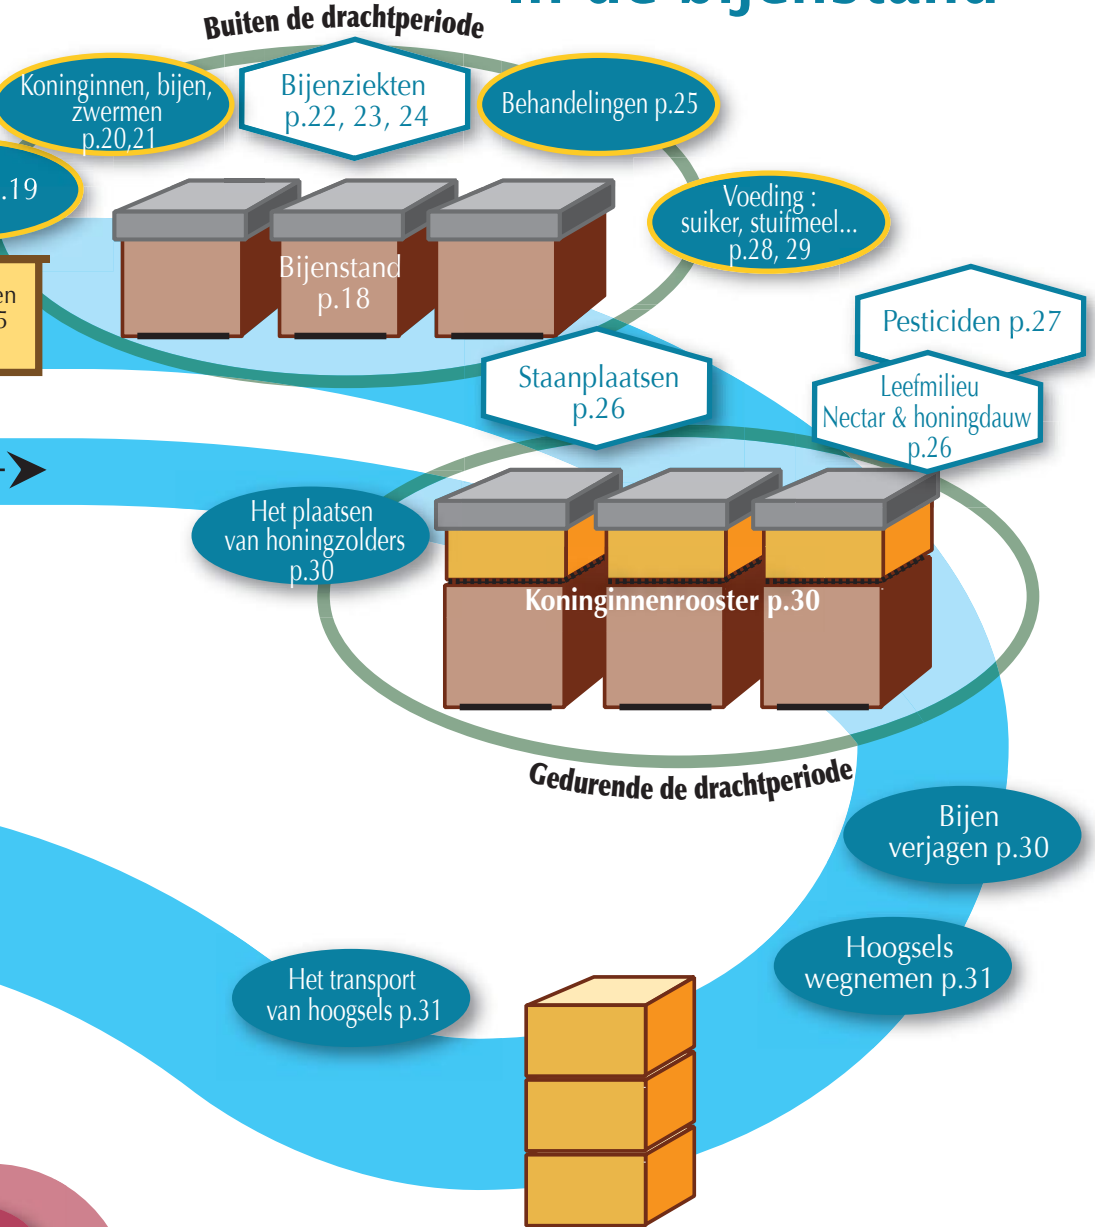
in de bijenstand

Buiten de drachtperiode

Koninginnen, bijen, zwermen p.20,21

Bijenziekten p.22, 23, 24

Behandelingen p.25

.19

Voeding : suiker, stuifmeel... p.28, 29

en
5

Bijenstand p.18

Pesticiden p.27

Staanplaatsen p.26

Leefmilieu Nectar & honingdauw p.26

Het plaatsen van honingzolders p.30

Koninginnenrooster p.30

Gedurende de drachtperiode

Bijen verjagen p.30

Hoogsels wegnemen p.31

Het transport van hoogsels p.31